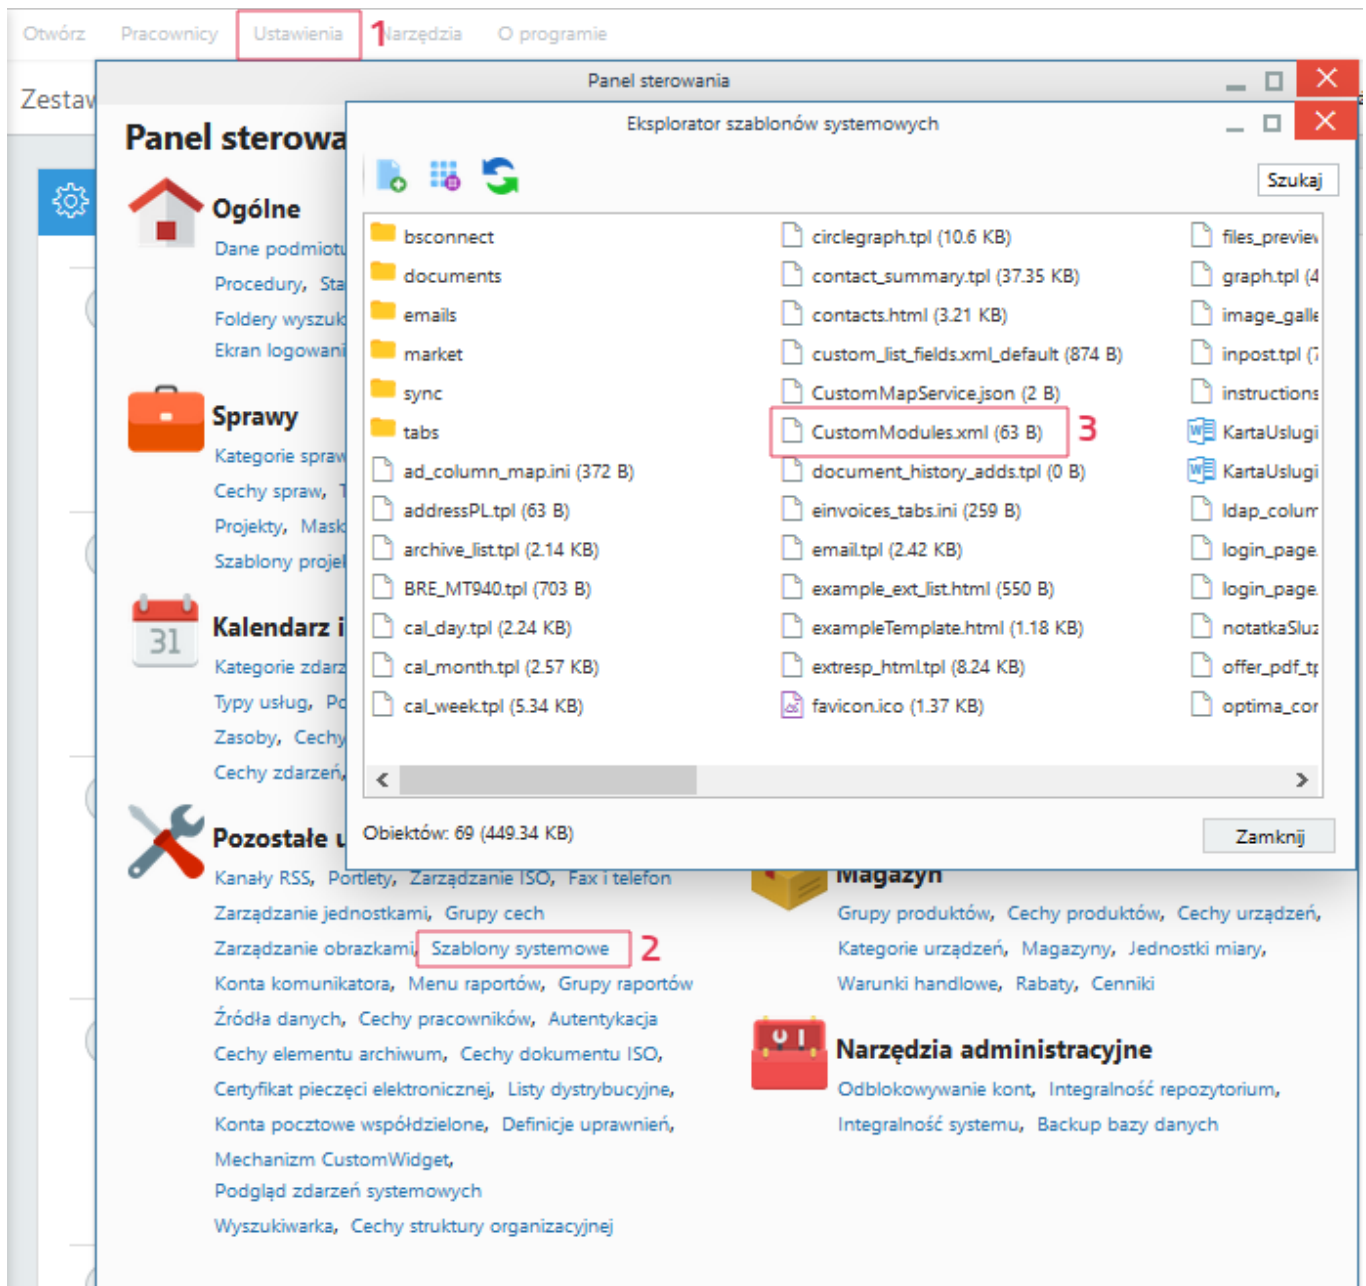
Otwórz Pracownicy Ustawienia 1 Narzędzia O programie

Zestaw

Panel sterowania

Panel sterowa

Ogólne
Dane podmiotu
Procedury, Sta
Foldery wyszuk
Ekran logowani

Sprawy
Kategorie spraw
Cechy spraw, T
Projekty, Mask
Szablony projel

31
Kalendarz i
Kategorie zdarz
Typy usług, Po
Zasoby, Cechy
Cechy zdarzeń,

Pozostałe u
Kanały RSS, Portlety, Zarządzanie ISO, Fax i telefon
Zarządzanie jednostkami, Grupy cech
Zarządzanie obrazkami, Szablony systemowe 2
Konta komunikatora, Menu raportów, Grupy raportów
Źródła danych, Cechy pracowników, Autentykacja
Cechy elementu archiwum, Cechy dokumentu ISO,
Certyfikat pieczęci elektronicznej, Listy dystrybucyjne,
Konta pocztowe współdzielone, Definicje uprawnień,
Mechanizm CustomWidget,
Podgląd zdarzeń systemowych
Wyszukiwarka, Cechy struktury organizacyjnej

Magazyn
Grupy produktów, Cechy produktów, Cechy urządzeń,
Kategorie urządzeń, Magazyny, Jednostki miary,
Warunki handlowe, Rabaty, Cenniki

Narzędzia administracyjne
Odblokowywanie kont, Integralność repozytorium,
Integralność systemu, Backup bazy danych

Eksplorator szablonów systemowych

Szukaj

bsconnect
documents
emails
market
sync
tabs
ad_column_map.ini (372 B)
addressPL.tpl (63 B)
archive_list.tpl (2.14 KB)
BRE_MT940.tpl (703 B)
cal_day.tpl (2.24 KB)
cal_month.tpl (2.57 KB)
cal_week.tpl (5.34 KB)

circlegraph.tpl (10.6 KB)
contact_summary.tpl (37.35 KB)
contacts.html (3.21 KB)
custom_list_fields.xml_default (874 B)
CustomMapService.json (2 B)
CustomModules.xml (63 B) 3
document_history_adds.tpl (0 B)
einvoices_tabs.ini (259 B)
email.tpl (2.42 KB)
example_ext_list.html (550 B)
exampleTemplate.html (1.18 KB)
extresp_html.tpl (8.24 KB)
favicon.ico (1.37 KB)

files_previe
graph.tpl (4
image_galle
inpost.tpl (
instructions
KartaUslugi
KartaUslugi
ldap_colum
login_page
login_page
notatkaSluz
offer_pdf_t
optima_cor

Obiektów: 69 (449.34 KB)

Zamknij